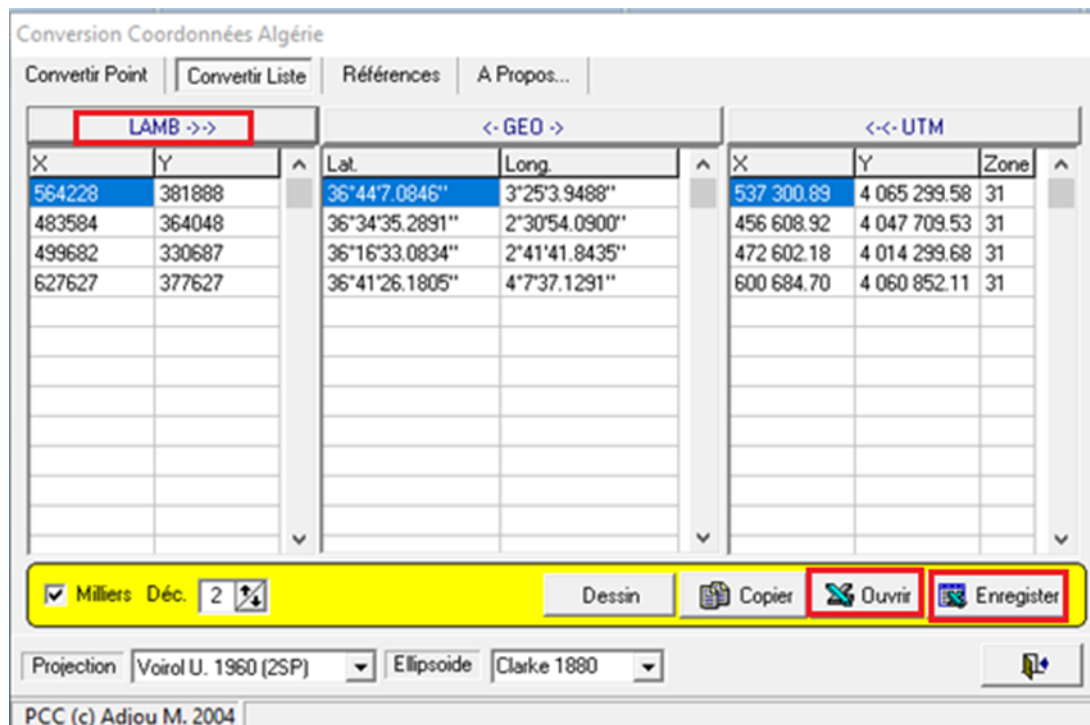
Conversion Coordonnées Algérie

Convertir Point | Convertir Liste | Références | A Propos...

LAMB ->->

| X | Y |
|---|---|
| 564228 | 381888 |
| 483584 | 364048 |
| 499682 | 330687 |
| 627627 | 377627 |

<- GEO ->

| Lat. | Long. |
|---|---|
| 36°44'7.0846" | 3°25'3.9488" |
| 36°34'35.2891" | 2°30'54.0900" |
| 36°16'33.0834" | 2°41'41.8435" |
| 36°41'26.1805" | 4°7'37.1291" |

<-<- UTM

| X | Y | Zone |
|---|---|---|
| 537 300.89 | 4 065 299.58 | 31 |
| 456 608.92 | 4 047 709.53 | 31 |
| 472 602.18 | 4 014 299.68 | 31 |
| 600 684.70 | 4 060 852.11 | 31 |

Milliers Déc. 2

Dessin | Copier | Ouvrir | Enregister

Projection Voirol U. 1960 (2SP) Ellipsoide Clarke 1880

PCC (c) Adjou M. 2004